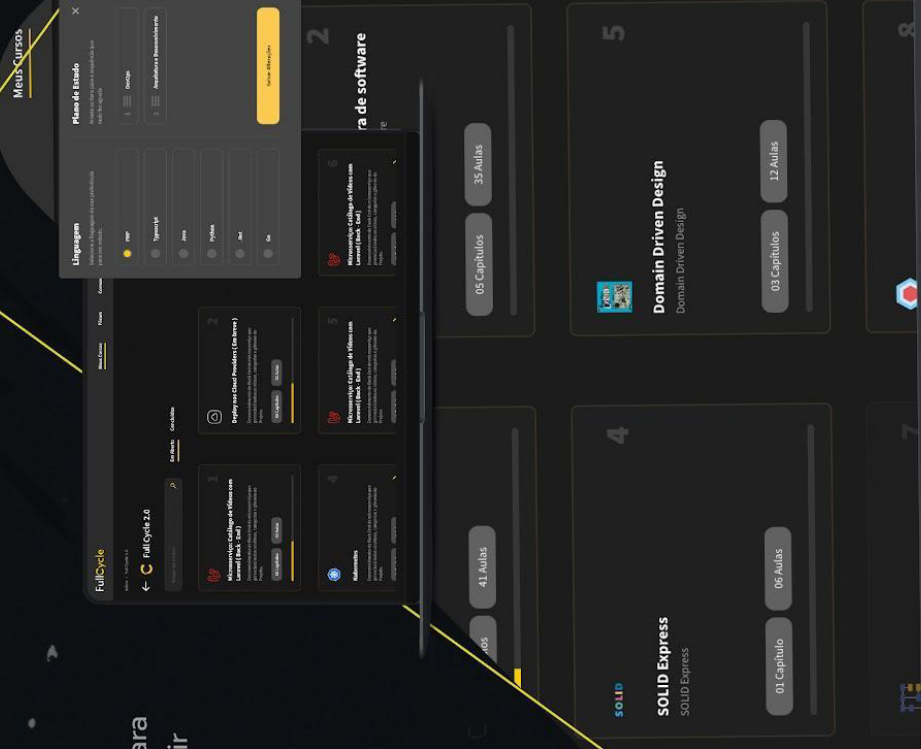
Meus Cursos

Plano de Estudo

Linguagem

PHP

Typescript

Java

Python

.Net

Go

DevOps

Arquitetura e Desenvolvimento

Salvar Alterações

FullCycle

Full Cycle 2.0

Em Aberto

Concluídos

Microsserviço: Catálogo de Vídeos com Laravel ( Back - End )

Deploy nos Cloud Providers ( Em breve )

Microsserviço: Catálogo de Vídeos com Laravel ( Back - End )

Kubernetes

Microsserviço: Catálogo de Vídeos com Laravel ( Back - End )

2

ra de software

re

05 Capítulos

35 Aulas

5

Domain Driven Design

Domain Driven Design

03 Capítulos

12 Aulas

8

41 Aulas

ulos

4

SOLID

SOLID Express

SOLID Express

01 Capítulo

06 Aulas

7

ara

ir